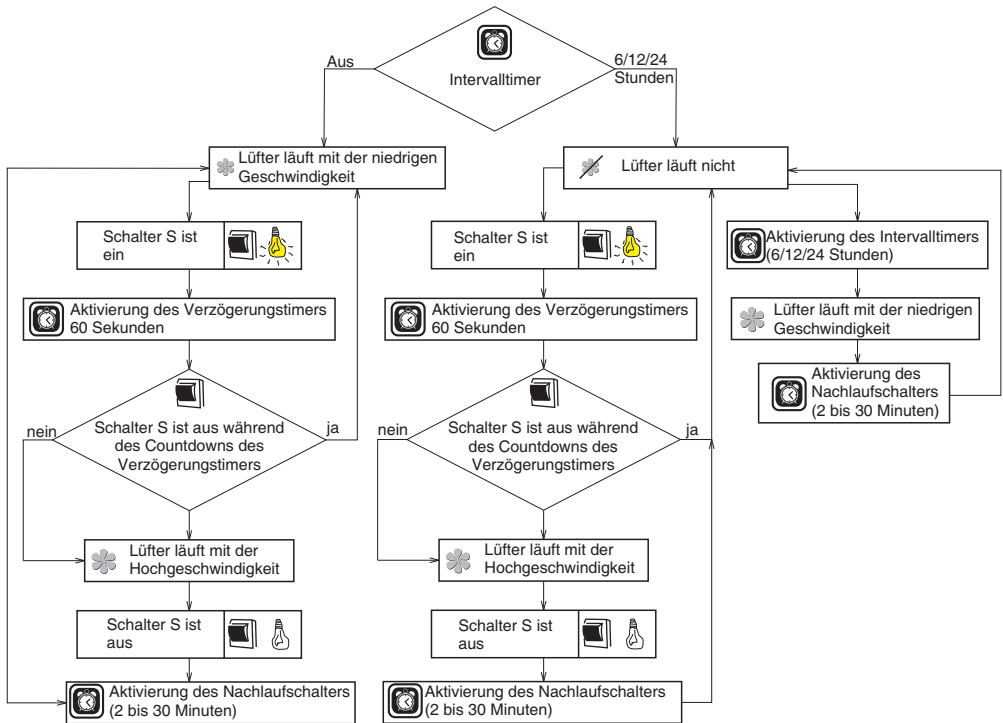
Intervalltimer

Aus

6/12/24 Stunden

Lüfter läuft mit der niedrigen Geschwindigkeit

Schalter S ist ein

Aktivierung des Verzögerungstimers 60 Sekunden

Schalter S ist aus während des Countdowns des Verzögerungstimers

nein

ja

Lüfter läuft mit der Hochgeschwindigkeit

Schalter S ist aus

Aktivierung des Nachlaufschalters (2 bis 30 Minuten)

Lüfter läuft nicht

Schalter S ist ein

Aktivierung des Verzögerungstimers 60 Sekunden

Schalter S ist aus während des Countdowns des Verzögerungstimers

nein

ja

Lüfter läuft mit der Hochgeschwindigkeit

Schalter S ist aus

Aktivierung des Nachlaufschalters (2 bis 30 Minuten)

Aktivierung des Intervalltimers (6/12/24 Stunden)

Lüfter läuft mit der niedrigen Geschwindigkeit

Aktivierung des Nachlaufschalters (2 bis 30 Minuten)